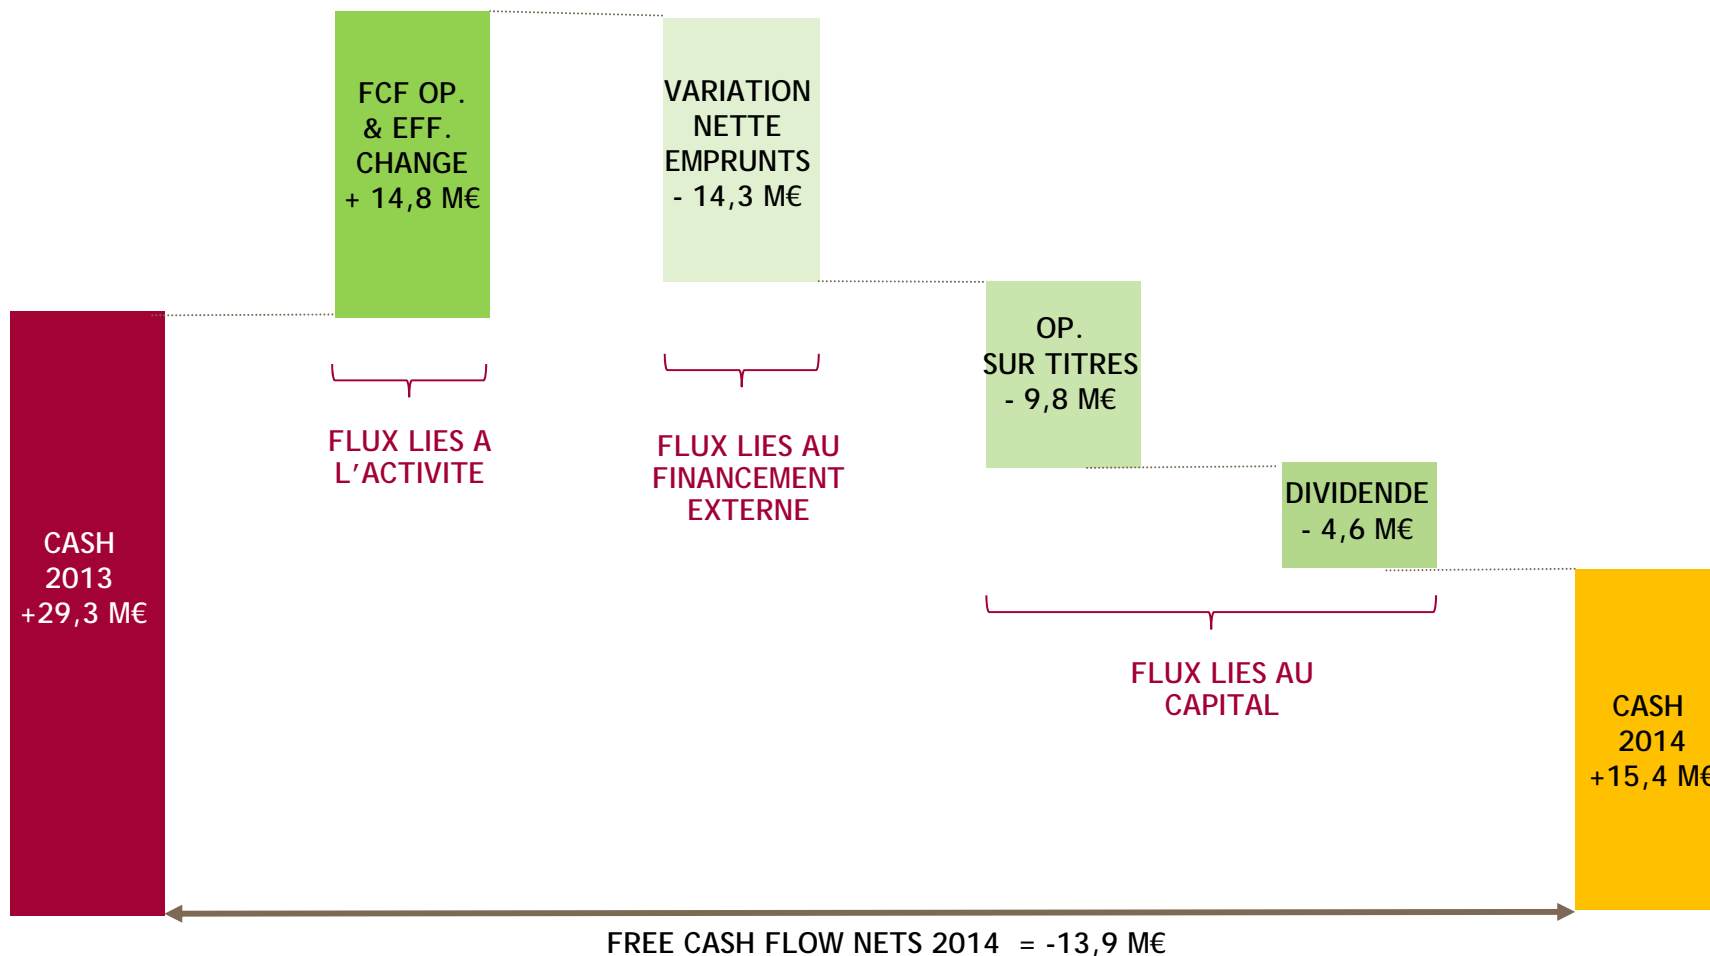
CASH
2013
+29,3 M€

FCF OP.
& EFF.
CHANGE
+ 14,8 M€

VARIATION
NETTE
EMPRUNTS
- 14,3 M€

OP.
SUR TITRES
- 9,8 M€

DIVIDENDE
- 4,6 M€

CASH
2014
+15,4 M€

FLUX LIES A
L'ACTIVITE

FLUX LIES AU
FINANCEMENT
EXTERNE

FLUX LIES AU
CAPITAL

FREE CASH FLOW NETS 2014 = -13,9 M€